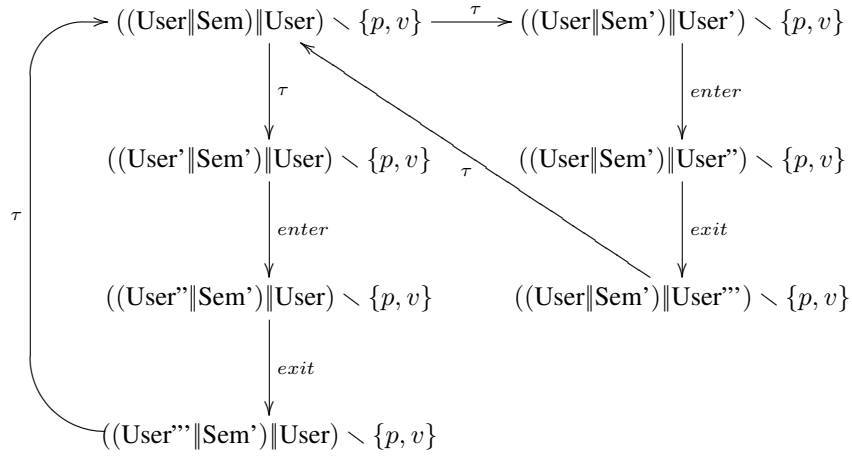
$((\text{User} \| \text{Sem}) \| \text{User}) \setminus \{p, v\}$ $\xrightarrow{\tau}$ $((\text{User} \| \text{Sem'}) \| \text{User'}) \setminus \{p, v\}$

$\tau$

$enter$

$((\text{User'} \| \text{Sem'}) \| \text{User}) \setminus \{p, v\}$

$((\text{User} \| \text{Sem'}) \| \text{User''}) \setminus \{p, v\}$

$\tau$

$\tau$

$enter$

$exit$

$((\text{User''} \| \text{Sem'}) \| \text{User}) \setminus \{p, v\}$

$((\text{User} \| \text{Sem'}) \| \text{User'''}) \setminus \{p, v\}$

$exit$

$((\text{User'''} \| \text{Sem'}) \| \text{User}) \setminus \{p, v\}$